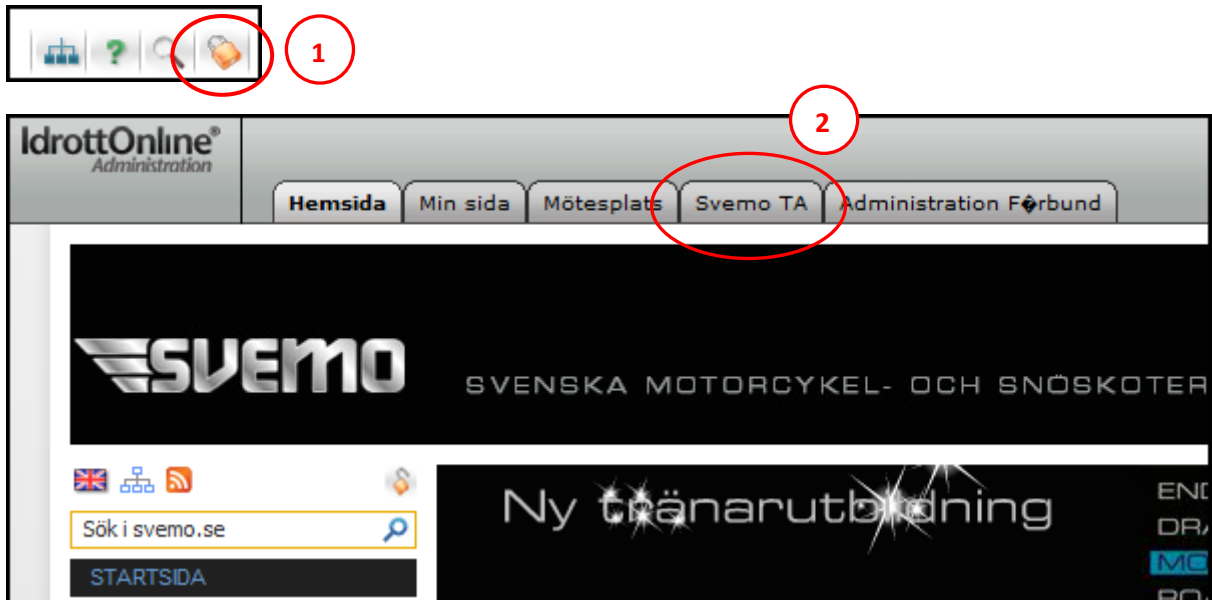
1

2

IdrottOnline®
Administration

Hemsida | Min sida | Mötesplats | Svemo TA | Administration F�rbund

SVEMO

SVENSKA MOTORCYKEL- OCH SNÖSKOTER

Sök i svemo.se

STARTSIDA

Ny tränarutbildning

END
DRA
MC
RO